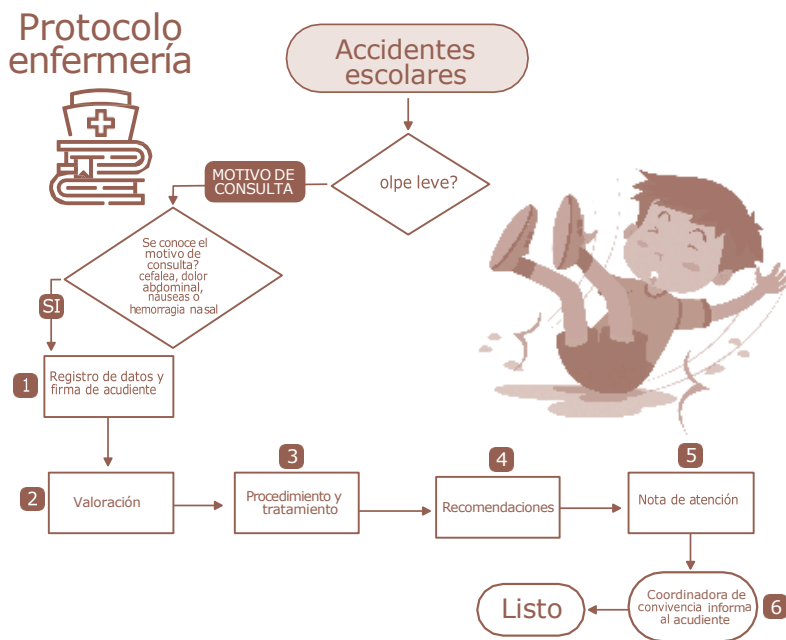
Protocolo enfermería

Accidentes escolares

olpe leve?

MOTIVO DE CONSULTA

Se conoce el motivo de consulta? cefalea, dolor abdominal, nauseas o hemorragia nasal

SI

1 Registro de datos y firma de acudiente

2 Valoración

3 Procedimiento y tratamiento

4 Recomendaciones

5 Nota de atención

6 Coordinadora de convivencia informa al acudiente

Listo